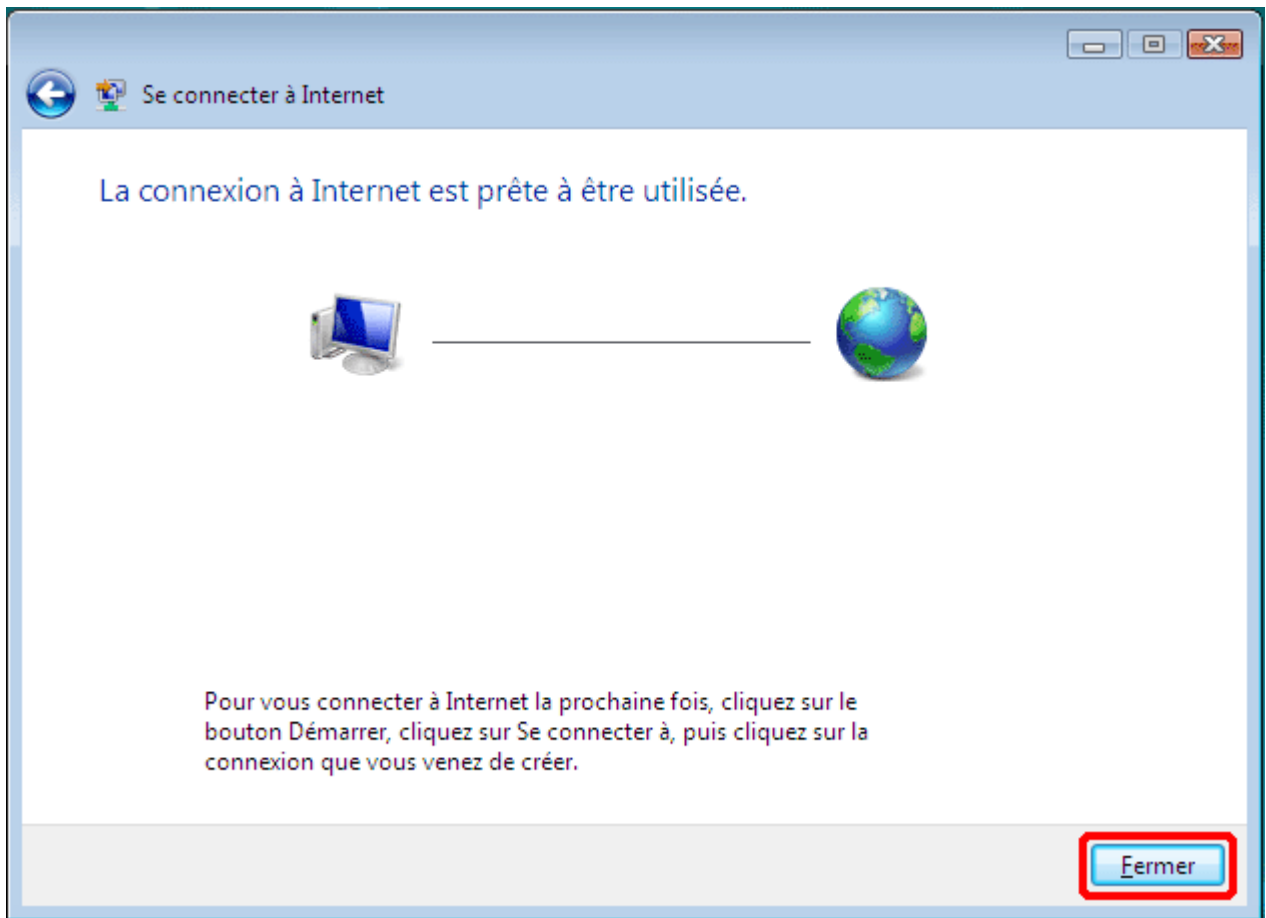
Se connecter à Internet

La connexion à Internet est prête à être utilisée.

Pour vous connecter à Internet la prochaine fois, cliquez sur le bouton Démarrer, cliquez sur Se connecter à, puis cliquez sur la connexion que vous venez de créer.

Fermer